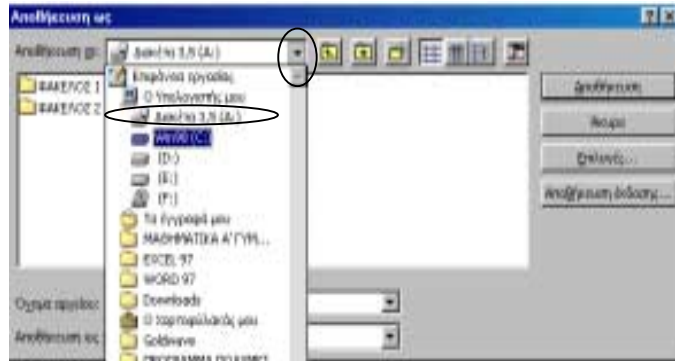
Αποθήκευση ως

?X

Αποθήκευση σε: Δισκέτα 3,5 (A:)

ΦΑΚΕΛΟΣ 1
ΦΑΚΕΛΟΣ 2

Επιφάνεια εργασίας
Ο Υπολογιστής μου
Δισκέτα 3,5 (A:)
WIN98 (C:)
(D:)
(E:)
(F:)
Τα έγγραφά μου
ΜΑΘΗΜΑΤΙΚΑ Α' ΓΥΜ...
EXCEL 97
WORD 97
Downloads
Ο χαρτοφύλακάς μου
Goldwave
ΠΡΟΓΡΑΜΜΑ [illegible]

Αποθήκευση
Άκυρο
Επιλογές...
Αποθήκευση έκδοσης...

Όνομα αρχείου:
Αποθήκευση ως: